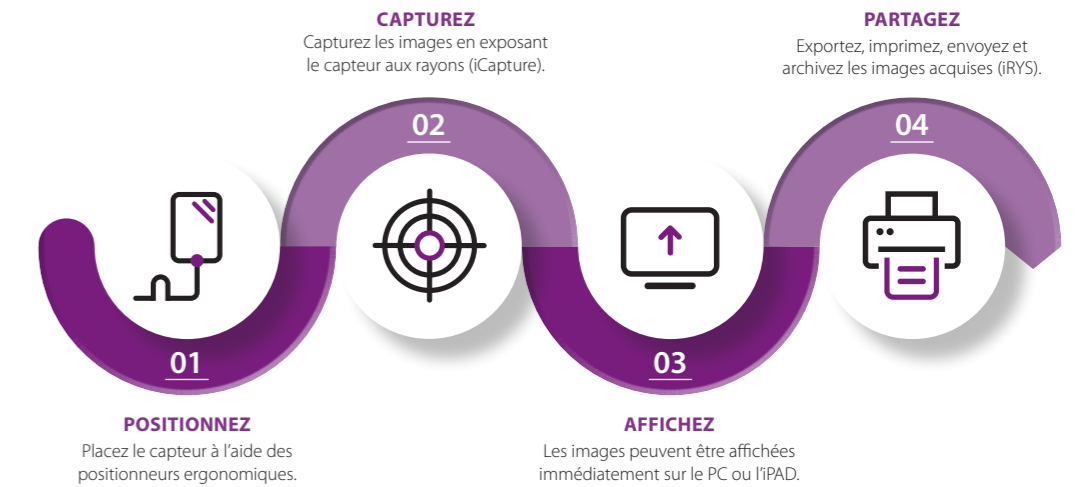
CAPTUREZ
Capturez les images en exposant le capteur aux rayons (iCapture).

PARTAGEZ
Exportez, imprimez, envoyez et archivez les images acquises (iRYS).

02

04

01

03

POSITIONNEZ
Placez le capteur à l'aide des positionneurs ergonomiques.

AFFICHEZ
Les images peuvent être affichées immédiatement sur le PC ou l'iPAD.